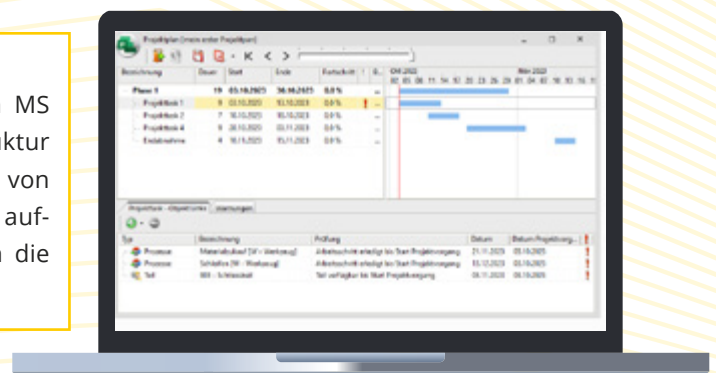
MS
ktur
von
auf-
die

Projektplan (mein erster Projektplan)

| Bezeichnung | Dauer | Start | Ende | Fortschritt |
|---|---|---|---|---|
| Phase 1 | 19 | 03.10.2025 | 30.10.2025 | 0.0 % |
| Projektteil 1 | 9 | 03.10.2025 | 15.10.2025 | 0.0 % |
| Projektteil 2 | 7 | 16.10.2025 | 15.10.2025 | 0.0 % |
| Projektteil 4 | 9 | 28.10.2025 | 03.11.2025 | 0.0 % |
| Endabnahme | 4 | 18.11.2025 | 15.11.2025 | 0.0 % |

Okt 2025
Nov 2025

Abgesicherte Objekteinträge | Warnungen

| Typ | Bezeichnung | Prüfung | Datum | Datum Projektvorg... |
|---|---|---|---|---|
| Prozesse | Materialnachlauf [W - Werkzeug] | Arbeitsschritt erledigt bis Start Projektvorgang | 21.11.2025 | 03.10.2025 |
| Prozesse | Schläfe [W - Werkzeug] | Arbeitsschritt erledigt bis Start Projektvorgang | 03.12.2025 | 03.10.2025 |
| Teil | 001 - Schlossstab | Teil verfügbar bis Start Projektvorgang | 04.11.2025 | 06.10.2025 |